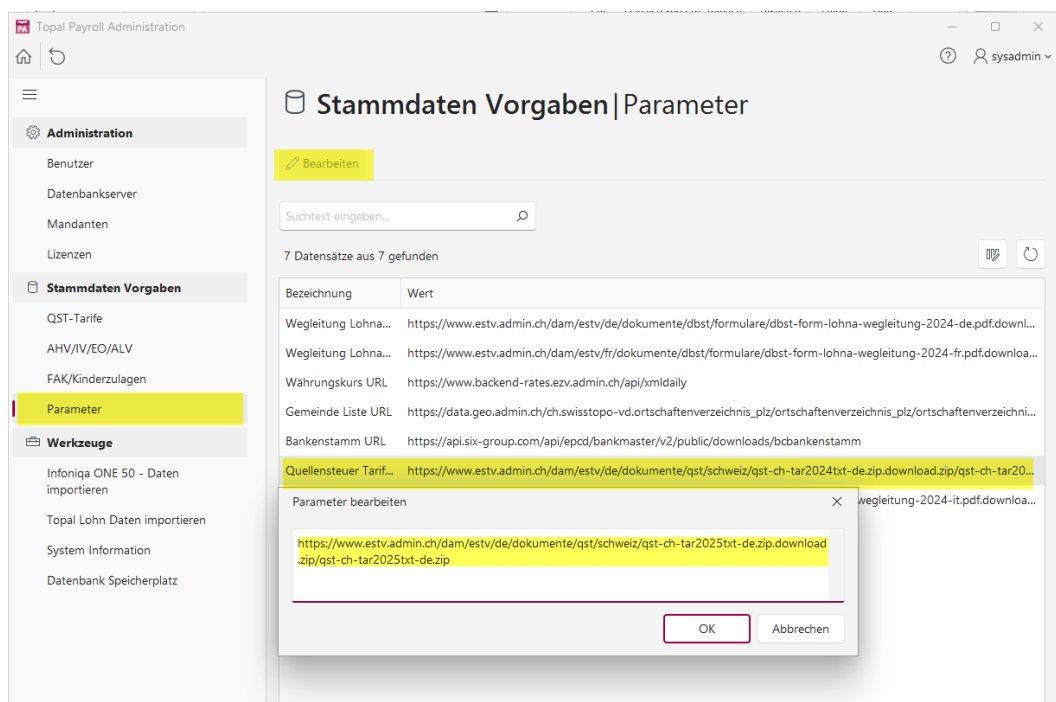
Topal Payroll Administration

sysadmin

Administration
Benutzer
Datenbankserver
Mandanten
Lizenzen
Stammdaten Vorgaben
QST-Tarife
AHV/IV/EO/ALV
FAK/Kinderzulagen
Parameter
Werkzeuge
Infoniqa ONE 50 - Daten importieren
Topal Lohn Daten importieren
System Information
Datenbank Speicherplatz

Stammdaten Vorgaben | Parameter

Bearbeiten

Suchtext eingeben...

7 Datensätze aus 7 gefunden

| Bezeichnung | Wert |
|---|---|
| Wegleitung Lohna... | https://www.estv.admin.ch/dam/estv/de/dokumente/dbst/formulare/dbst-form-lohna-wegleitung-2024-de.pdf.downl... |
| Wegleitung Lohna... | https://www.estv.admin.ch/dam/estv/fr/dokumente/dbst/formulare/dbst-form-lohna-wegleitung-2024-fr.pdf.downloa... |
| Währungskurs URL | https://www.backend-rates.ezv.admin.ch/api/xmldaily |
| Gemeinde Liste URL | https://data.geo.admin.ch/ch.swisstopo-vd.ortschaftenverzeichnis_plz/ortschaftenverzeichnis_plz/ortschaftenverzeichni... |
| Bankenstamm URL | https://api.six-group.com/api/epcd/bankmaster/v2/public/downloads/bcbankenstamm |
| Quellensteuer Tarif... | https://www.estv.admin.ch/dam/estv/de/dokumente/qst/schweiz/qst-ch-tar2024txt-de.zip.download.zip/qst-ch-tar20... |
| | wegleitung-2024-it.pdf.downloa... |

Parameter bearbeiten

https://www.estv.admin.ch/dam/estv/de/dokumente/qst/schweiz/qst-ch-tar2025txt-de.zip.download.zip/qst-ch-tar2025txt-de.zip

OK
Abbrechen